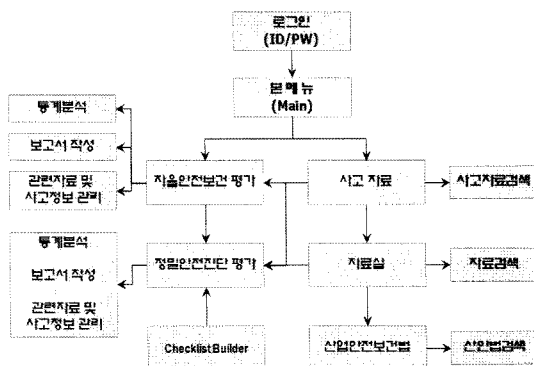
로그인
(ID/PW)

본메뉴
(Main)

통계분석

보고서 작성

관련자료 및 사고정보 관리

자율안전보건 평가

사고 자료

사고자료검색

통계분석

보고서 작성

관련자료 및 사고정보 관리

정밀안전진단 평가

자료실

자료검색

ChecklistBuilder

산업안전보건법

산안법검색